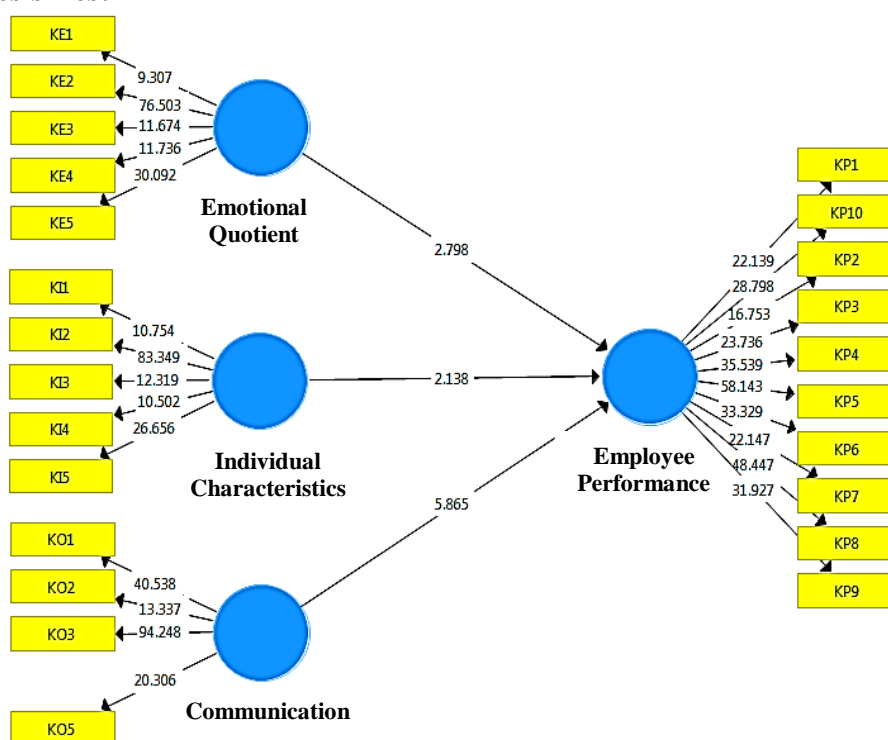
KE1
KE2
KE3
KE4
KE5
9.307
76.503
11.674
11.736
30.092
Emotional Quotient

KI1
KI2
KI3
KI4
KI5
10.754
83.349
12.319
10.502
26.656
Individual Characteristics

KO1
KO2
KO3
KO5
40.538
13.337
94.248
20.306
Communication

2.798
2.138
5.865

Employee Performance

22.139
28.798
16.753
23.736
35.539
58.143
33.329
22.147
48.447
31.927

KP1
KP10
KP2
KP3
KP4
KP5
KP6
KP7
KP8
KP9